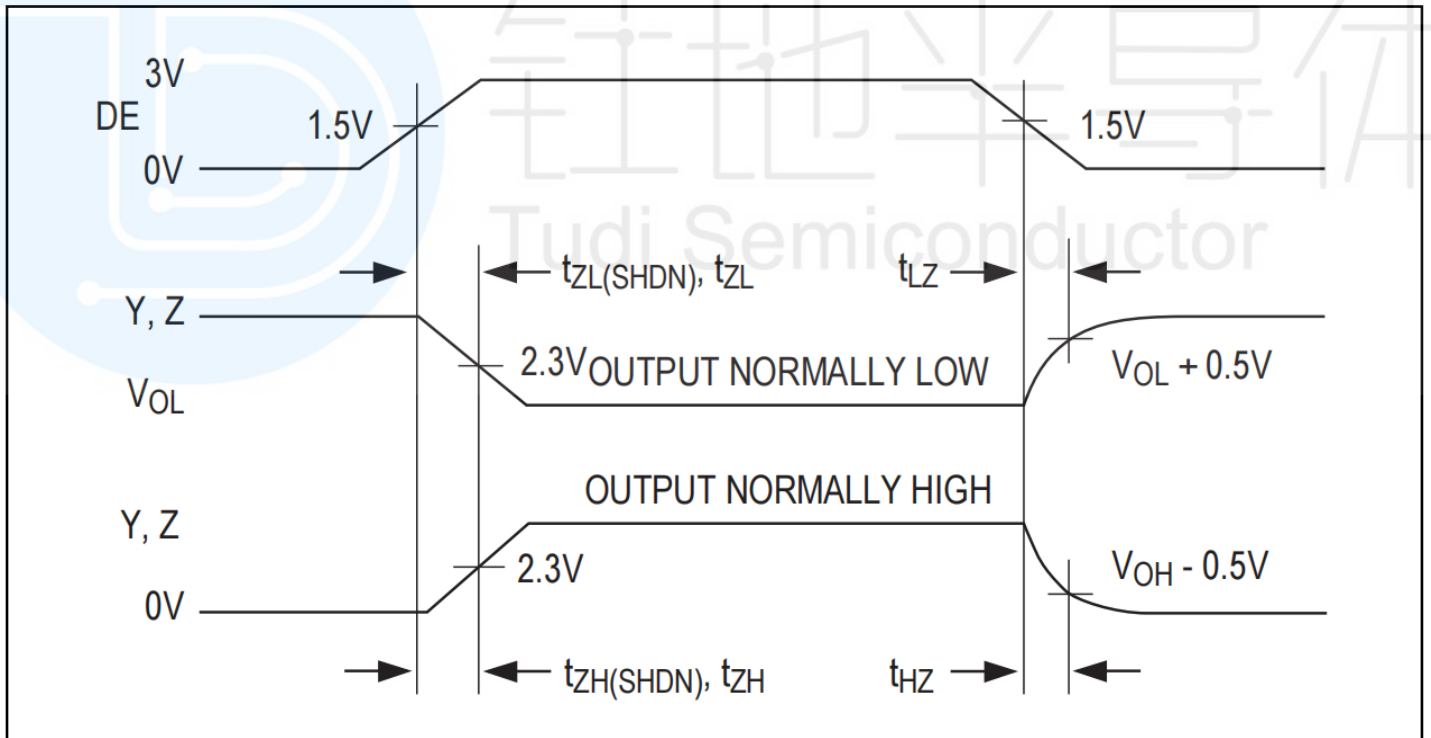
钍地半导体
Tudi Semiconductor

DE

3V

1.5V

0V

1.5V

$t_{ZL(SHDN)}$, $t_{ZL}$

$t_{LZ}$

Y, Z

2.3V OUTPUT NORMALLY LOW

$V_{OL}$

$V_{OL}$ + 0.5V

OUTPUT NORMALLY HIGH

Y, Z

2.3V

$V_{OH}$ - 0.5V

0V

$t_{ZH(SHDN)}$, $t_{ZH}$

$t_{HZ}$